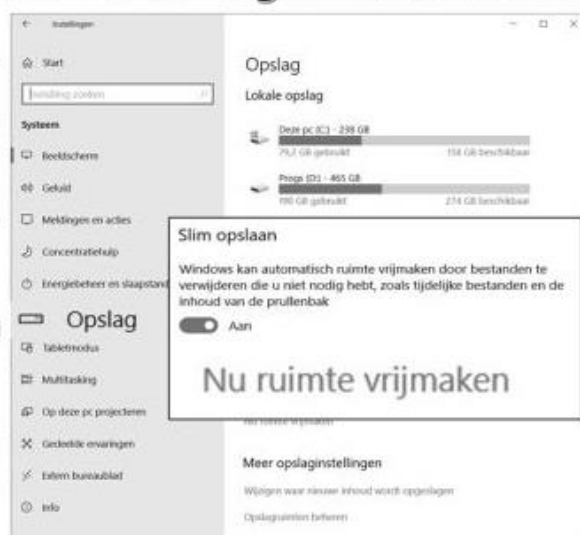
Instellingen

Start

Instelling zoeken

Systeem

Beeldscherm

Geluid

Meldingen en acties

Concentratiehulp

Energiebeheer en slaapstand

Opslag

Tabletmodus

Multitasking

Op deze pc projecteren

Gedeelde ervaringen

Extern bureaublad

Info

Opslag

Lokale opslag

Deze pc (C:) - 238 GB

79,7 GB gebruikt

158 GB beschikbaar

Progs (D:) - 465 GB

190 GB gebruikt

274 GB beschikbaar

Slim opslaan

Windows kan automatisch ruimte vrijmaken door bestanden te verwijderen die u niet nodig hebt, zoals tijdelijke bestanden en de inhoud van de prullenbak

Aan

Nu ruimte vrijmaken

Nu ruimte vrijmaken

Meer opslaginstellingen

Wijzigen waar nieuwe inhoud wordt opgeslagen

Opslagruimten beheren